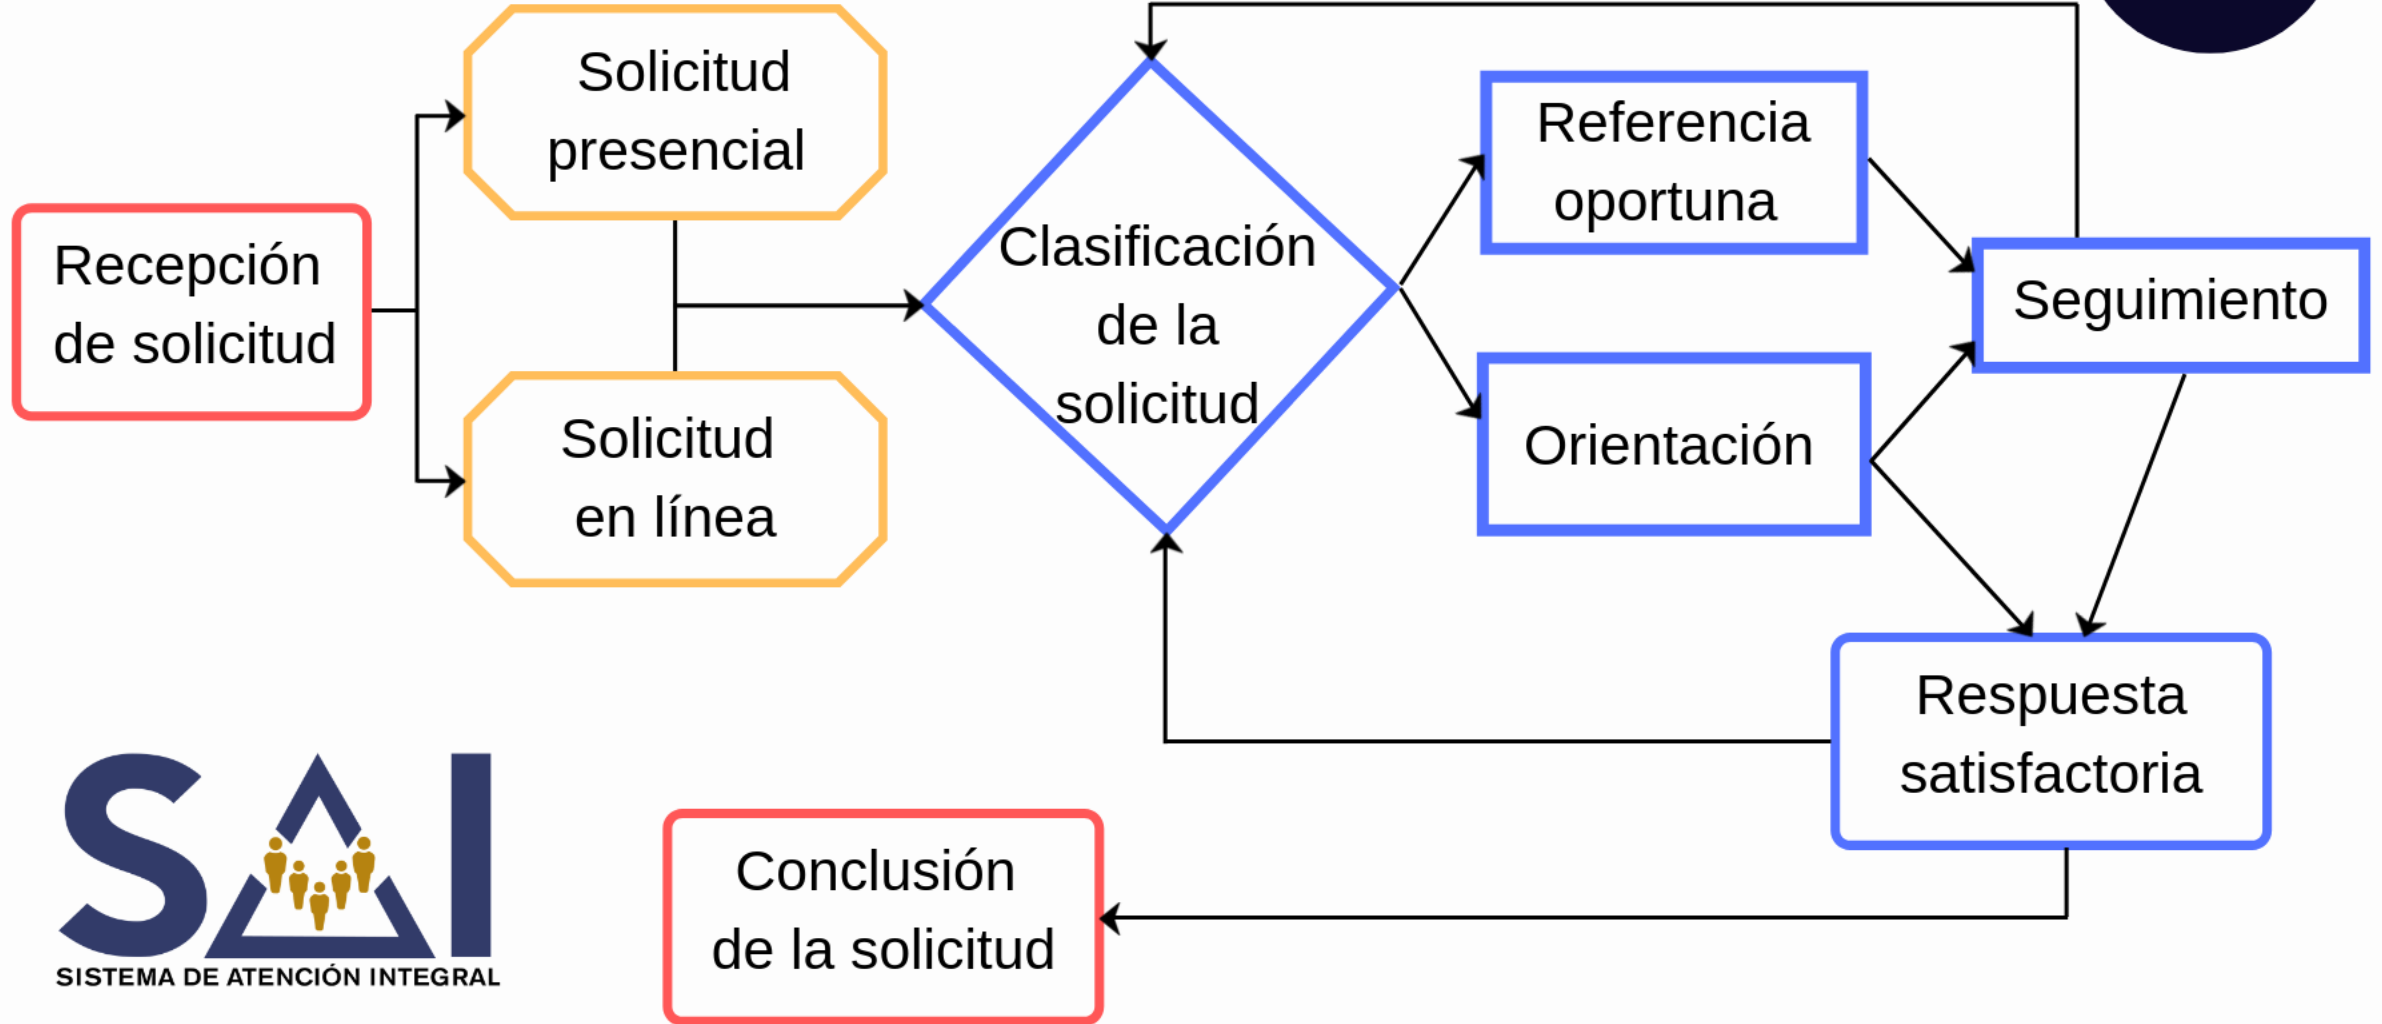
Recepción de solicitud

Solicitud presencial

Solicitud en línea

Clasificación de la solicitud

Referencia oportuna

Orientación

Seguimiento

Respuesta satisfactoria

Conclusión de la solicitud

SAI
SISTEMA DE ATENCIÓN INTEGRAL